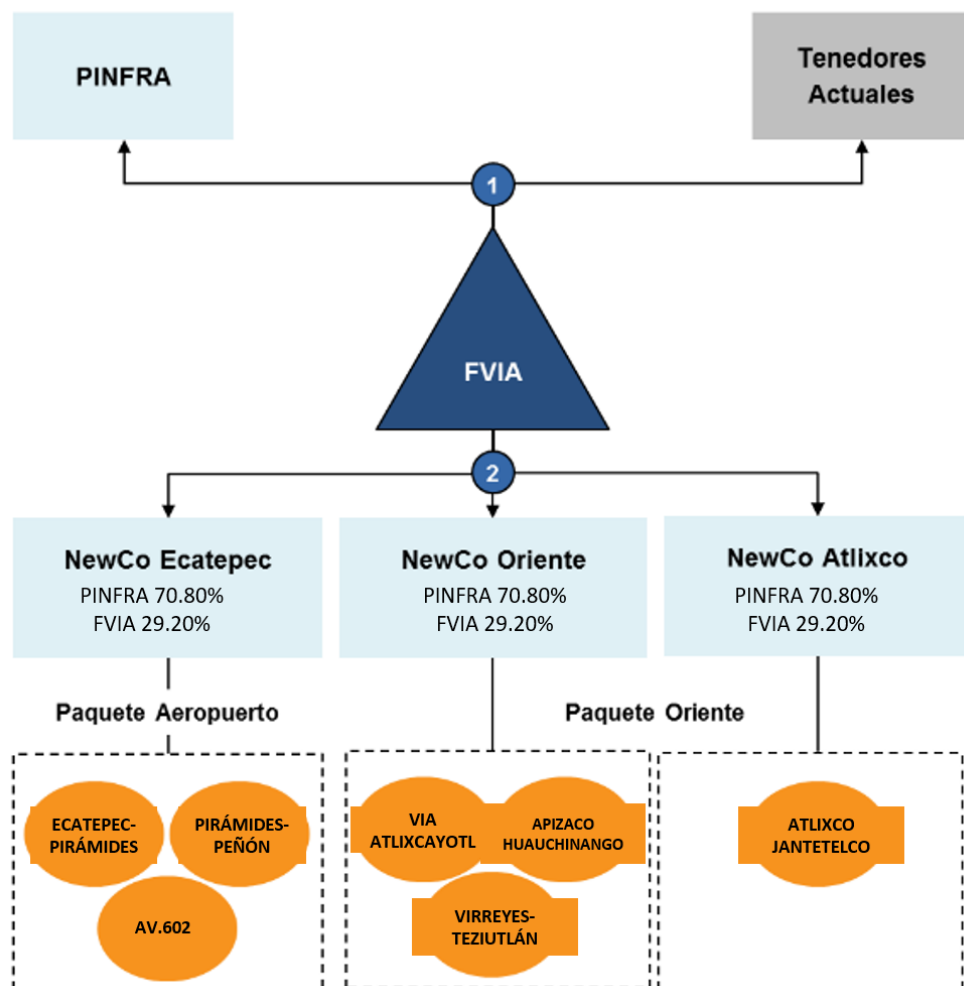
PINFRA

Tenedores Actuales

1

FVIA

2

NewCo Ecatepec
PINFRA 70.80%
FVIA 29.20%

NewCo Oriente
PINFRA 70.80%
FVIA 29.20%

NewCo Atlixco
PINFRA 70.80%
FVIA 29.20%

Paquete Aeropuerto

Paquete Oriente

ECATEPEC-PIRÁMIDES

PIRÁMIDES-PEÑÓN

AV.602

VIA ATLIXCAYOTL

APIZACO HUAUCHINANGO

VIRREYES-TEZIUTLÁN

ATLIXCO JANTETELCO